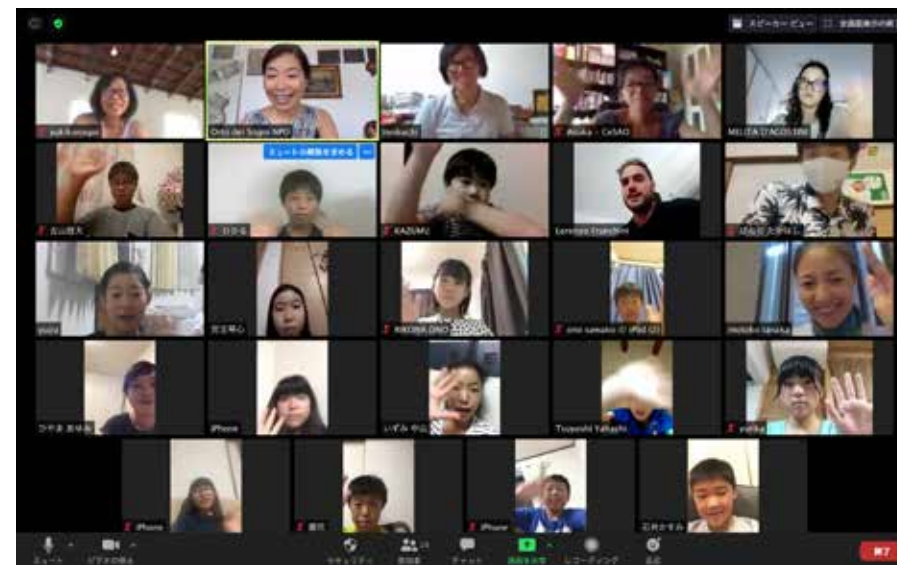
スピーカービュー
全画面表示の終了
yukikoogai
Orto dei Sogni NPO
Venkachi
Maika - CeSAO
MELITA D'AGOSTINI
ミュートの解除を求める
古山颯太
ひかる
KAZUMi
Lorenzo Franchini
はるお たかはし
yuzu
宮王琴心
HIKONA ONO
ono sanako の iPad (2)
motoko tanaka
ひやま あゆみ
iPhone
いずみ やふ
Tsuyoshi Yakushi
yuika
iPhone
慶司
iPhone
石井かすみ
ミュート
ビデオの停止
セキュリティ
参加者
チャット
画面を共有
レコーディング
反応
終了